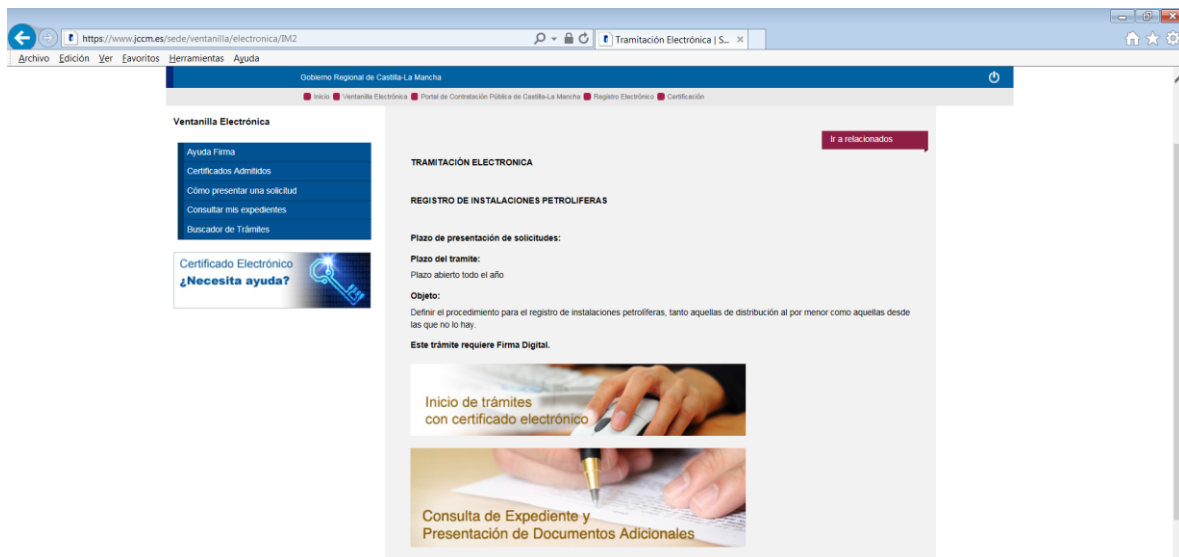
https://www.jccm.es/sede/ventanilla/electronica/IM2

Tramitación Electrónica | S...

Archivo Edición Ver Favoritos Herramientas Ayuda

Gobierno Regional de Castilla-La Mancha

Inicio Ventanilla Electrónica Portal de Contratación Pública de Castilla-La Mancha Registro Electrónico Certificación

Ventanilla Electrónica

Ayuda Firma
Certificados Admitidos
Cómo presentar una solicitud
Consultar mis expedientes
Buscador de Trámites

Certificado Electrónico
¿Necesita ayuda?

Ir a relacionados

TRAMITACIÓN ELECTRONICA

REGISTRO DE INSTALACIONES PETROLIFERAS

Plazo de presentación de solicitudes:

Plazo del tramite:
Plazo abierto todo el año

Objeto:
Definir el procedimiento para el registro de instalaciones petrolíferas, tanto aquellas de distribución al por menor como aquellas desde las que no lo hay.

Este trámite requiere Firma Digital.

Inicio de trámites con certificado electrónico

Consulta de Expediente y Presentación de Documentos Adicionales